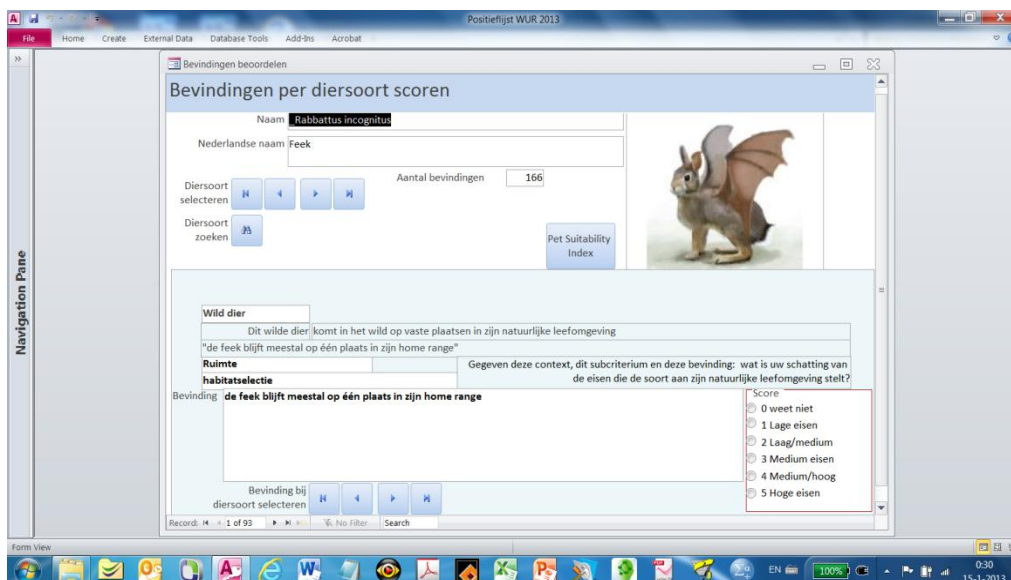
Positieflijst WUR 2013

File Home Create External Data Database Tools Add-Ins Acrobat

Navigation Pane

Bevindingen beoordelen

Bevindingen per diersoort scoren

Naam Rabbattus incognitus

Nederlandse naam Feek

Diersoort selecteren

Aantal bevindingen 166

Diersoort zoeken

Pet Suitability Index

Wild dier

Dit wilde dier komt in het wild op vaste plaatsen in zijn natuurlijke leefomgeving

"de feek blijft meestal op één plaats in zijn home range"

Ruimte

habitatselectie

Gegeven deze context, dit subcriterium en deze bevinding: wat is uw schatting van de eisen die de soort aan zijn natuurlijke leefomgeving stelt?

Bevinding de feek blijft meestal op één plaats in zijn home range

Score
0 weet niet
1 Lage eisen
2 Laag/medium
3 Medium eisen
4 Medium/hoog
5 Hoge eisen

Bevinding bij diersoort selecteren

Record: 1 of 93 No Filter Search

Form View

EN 100% 0:30 15-1-2013